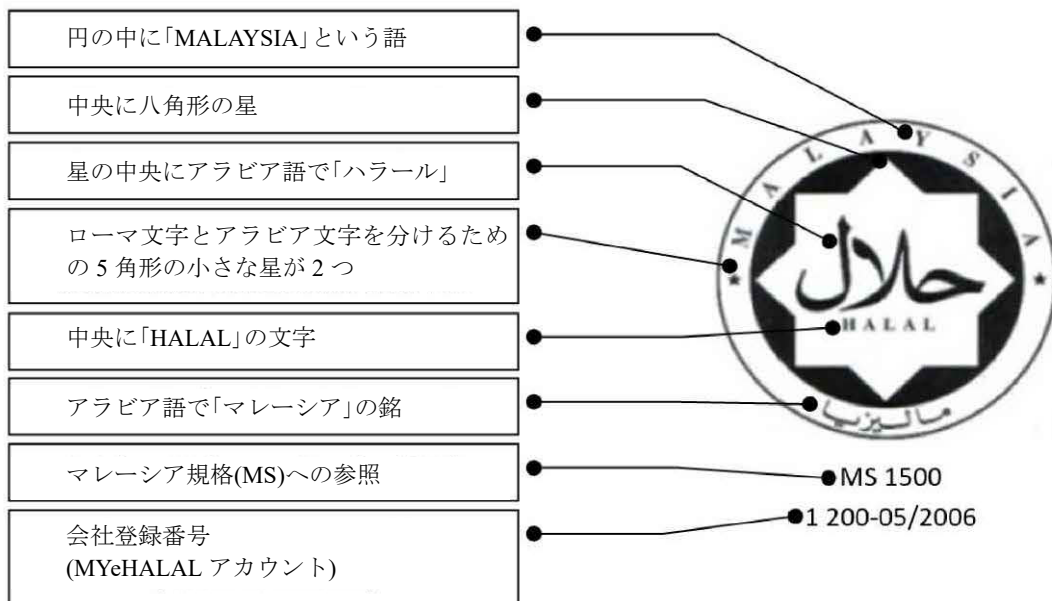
円の中に「MALAYSIA」という語

中央に八角形の星

星の中央にアラビア語で「ハラール」

ローマ文字とアラビア文字を分けるための 5 角形の小さな星が 2 つ

中央に「HALAL」の文字

アラビア語で「マレーシア」の銘

マレーシア規格(MS)への参照

会社登録番号
(MYeHALAL アカウント)

MALAYSIA

حلال

HALAL

ماليزيا

MS 1500

1 200-05/2006